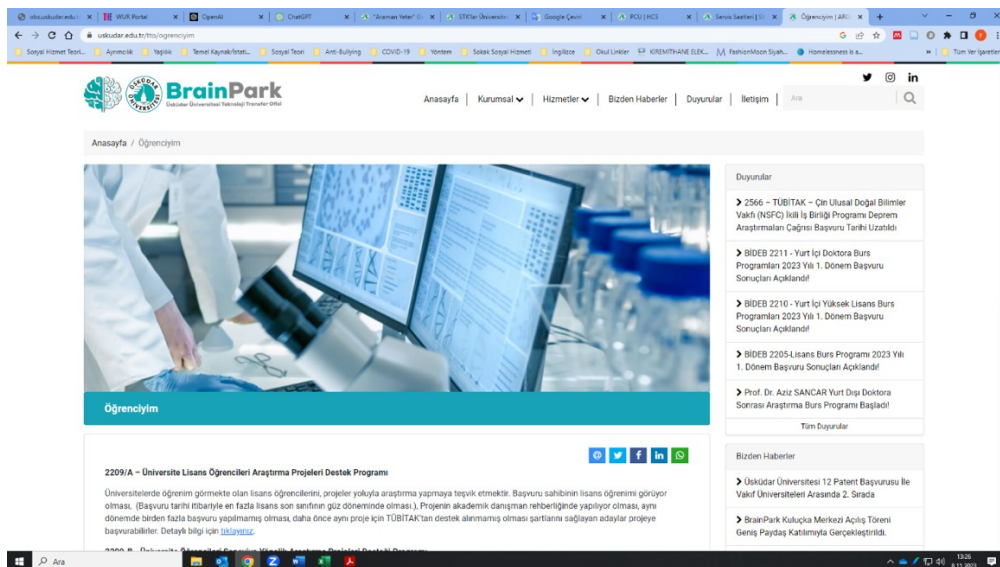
obs.uskudar.edu.t | WUR Portal | OpenAI | ChatGPT | "Araman Yeter" | STK'lar Üniversite | Google Çeviri | PCU | HCS | Servis Saatleri | Öğrenciyim | ARG

uskudar.edu.tr/tto/ogrenciyim

Sosyal Hizmet Teori... | Ayrımcılık | Yaşlılık | Temel Kaynak/İstati... | Sosyal Teori | Anti-Bullying | COVID-19 | Yöntem | Sokak Sosyal Hizmeti | İngilizce | Okul Linkler | KİREMİTHANE ELEK... | FashionMoon Siyah... | Homelessness is a... | Tüm Yer İşaretleri

BrainPark
Üsküdar Üniversitesi Teknoloji Transfer Ofisi

Anasayfa | Kurumsal | Hizmetler | Bizden Haberler | Duyurular | İletişim | Ara

Anasayfa / Öğrenciyim

Öğrenciyim

2209/A – Üniversite Lisans Öğrencileri Araştırma Projeleri Destek Programı

Üniversitelerde öğrenim görmekte olan lisans öğrencilerini, projeler yoluyla araştırma yapmaya teşvik etmektir. Başvuru sahibinin lisans öğrenimi görüyor olması, (Başvuru tarihi itibariyle en fazla lisans son sınıfının güz döneminde olması.), Projenin akademik danışman rehberliğinde yapılıyor olması, aynı dönemde birden fazla başvuru yapılmamış olması, daha önce aynı proje için TÜBİTAK'tan destek alınmamış olması şartlarını sağlayan adaylar projeye başvurabilirler. Detaylı bilgi için tıklayınız.

Duyurular

2566 – TÜBİTAK – Çin Ulusal Doğal Bilimler Vakfı (NSFC) İkili İş Birliği Programı Deprem Araştırmaları Çağrısı Başvuru Tarihi Uzatıldı

BİDEB 2211 - Yurt İçi Doktora Burs Programları 2023 Yılı 1. Dönem Başvuru Sonuçları Açıklandı!

BİDEB 2210 - Yurt İçi Yüksek Lisans Burs Programları 2023 Yılı 1. Dönem Başvuru Sonuçları Açıklandı!

BİDEB 2205-Lisans Burs Programı 2023 Yılı 1. Dönem Başvuru Sonuçları Açıklandı!

Prof. Dr. Aziz SANCAR Yurt Dışı Doktora Sonrası Araştırma Burs Programı Başladı!

Tüm Duyurular

Bizden Haberler

Üsküdar Üniversitesi 12 Patent Başvurusu İle Vakıf Üniversiteleri Arasında 2. Sırada

BrainPark Kuluçka Merkezi Açılış Töreni Geniş Paydaş Katılımıyla Gerçekleştirildi.

Ara

13:26